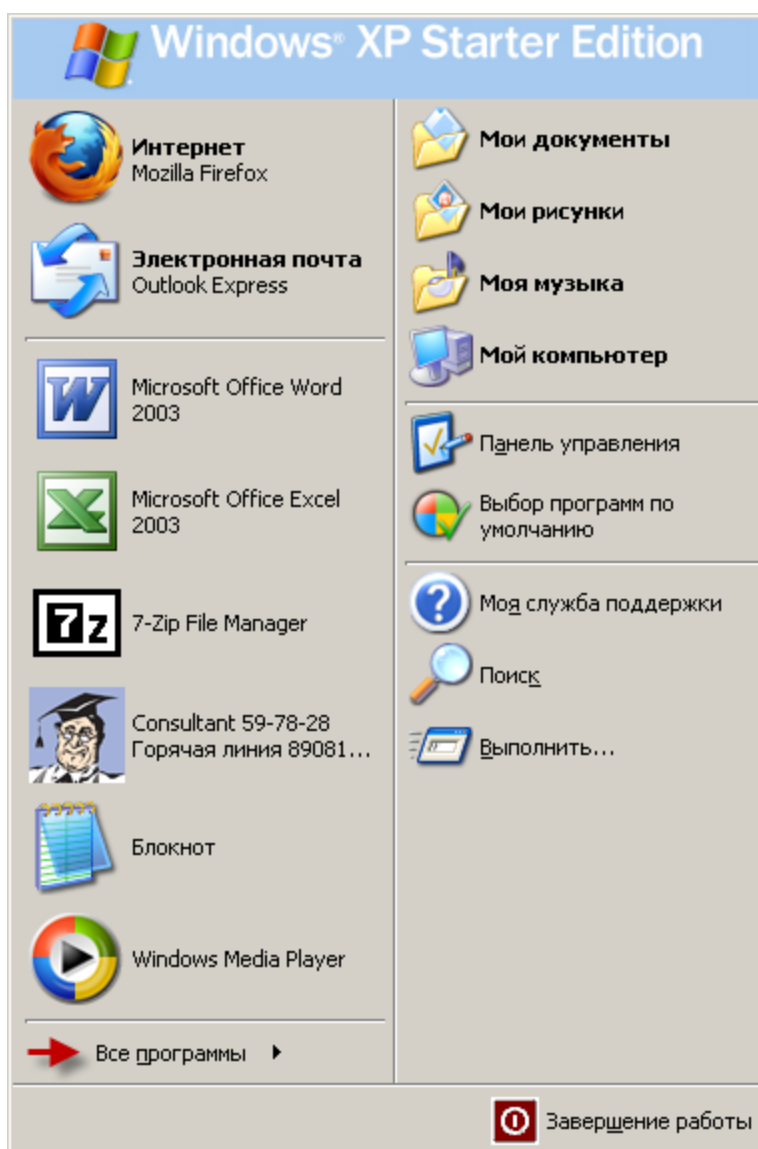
Windows® XP Starter Edition

Интернет
Mozilla Firefox

Электронная почта
Outlook Express

Microsoft Office Word 2003

Microsoft Office Excel 2003

7-Zip File Manager

Consultant 59-78-28
Горячая линия 89081...

Блокнот

Windows Media Player

Все программы

Мои документы

Мои рисунки

Моя музыка

Мой компьютер

Панель управления

Выбор программ по умолчанию

Моя служба поддержки

Поиск

Выполнить...

Завершение работы